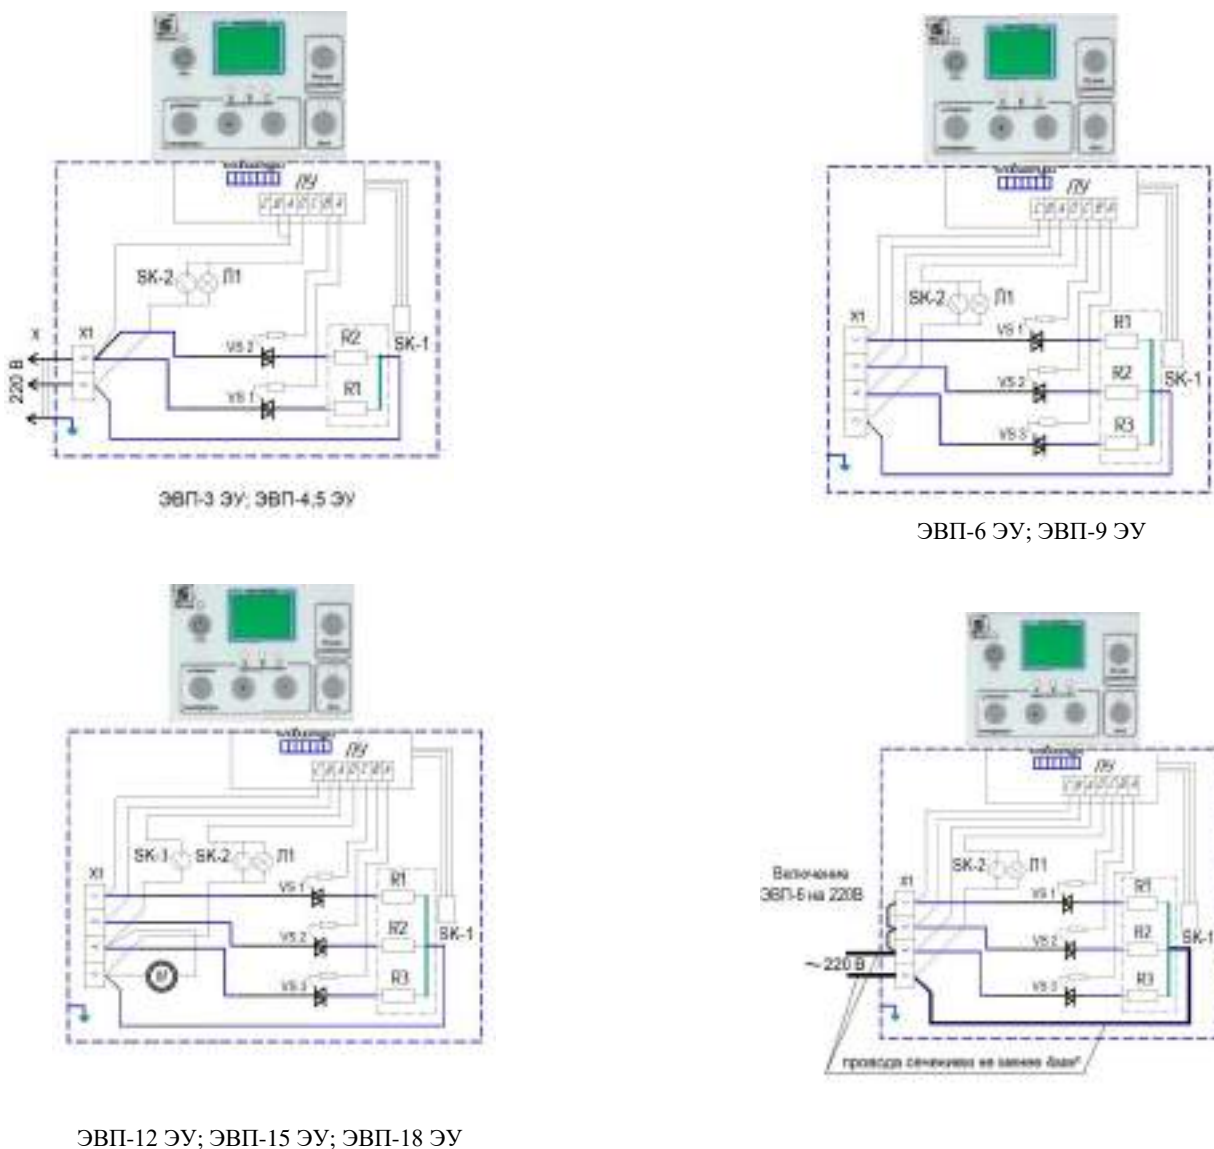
ПУ
SK-2
Л1
X1
220 В
VS 2
VS 1
R2
R1
SK-1

ЭВП-3 ЭУ; ЭВП-4,5 ЭУ

ПУ
SK-2
Л1
X1
VS 1
VS 2
VS 3
R1
R2
R3
SK-1

ЭВП-6 ЭУ; ЭВП-9 ЭУ

ПУ
SK-1
SK-2
Л1
X1
VS 1
VS 2
VS 3
R1
R2
R3
SK-1
M

ЭВП-12 ЭУ; ЭВП-15 ЭУ; ЭВП-18 ЭУ

ПУ
SK-2
Л1
Включение ЭВП-6 на 220В
X1
~ 220 В
VS 1
VS 2
VS 3
R1
R2
R3
SK-1
провода сечением не менее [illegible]